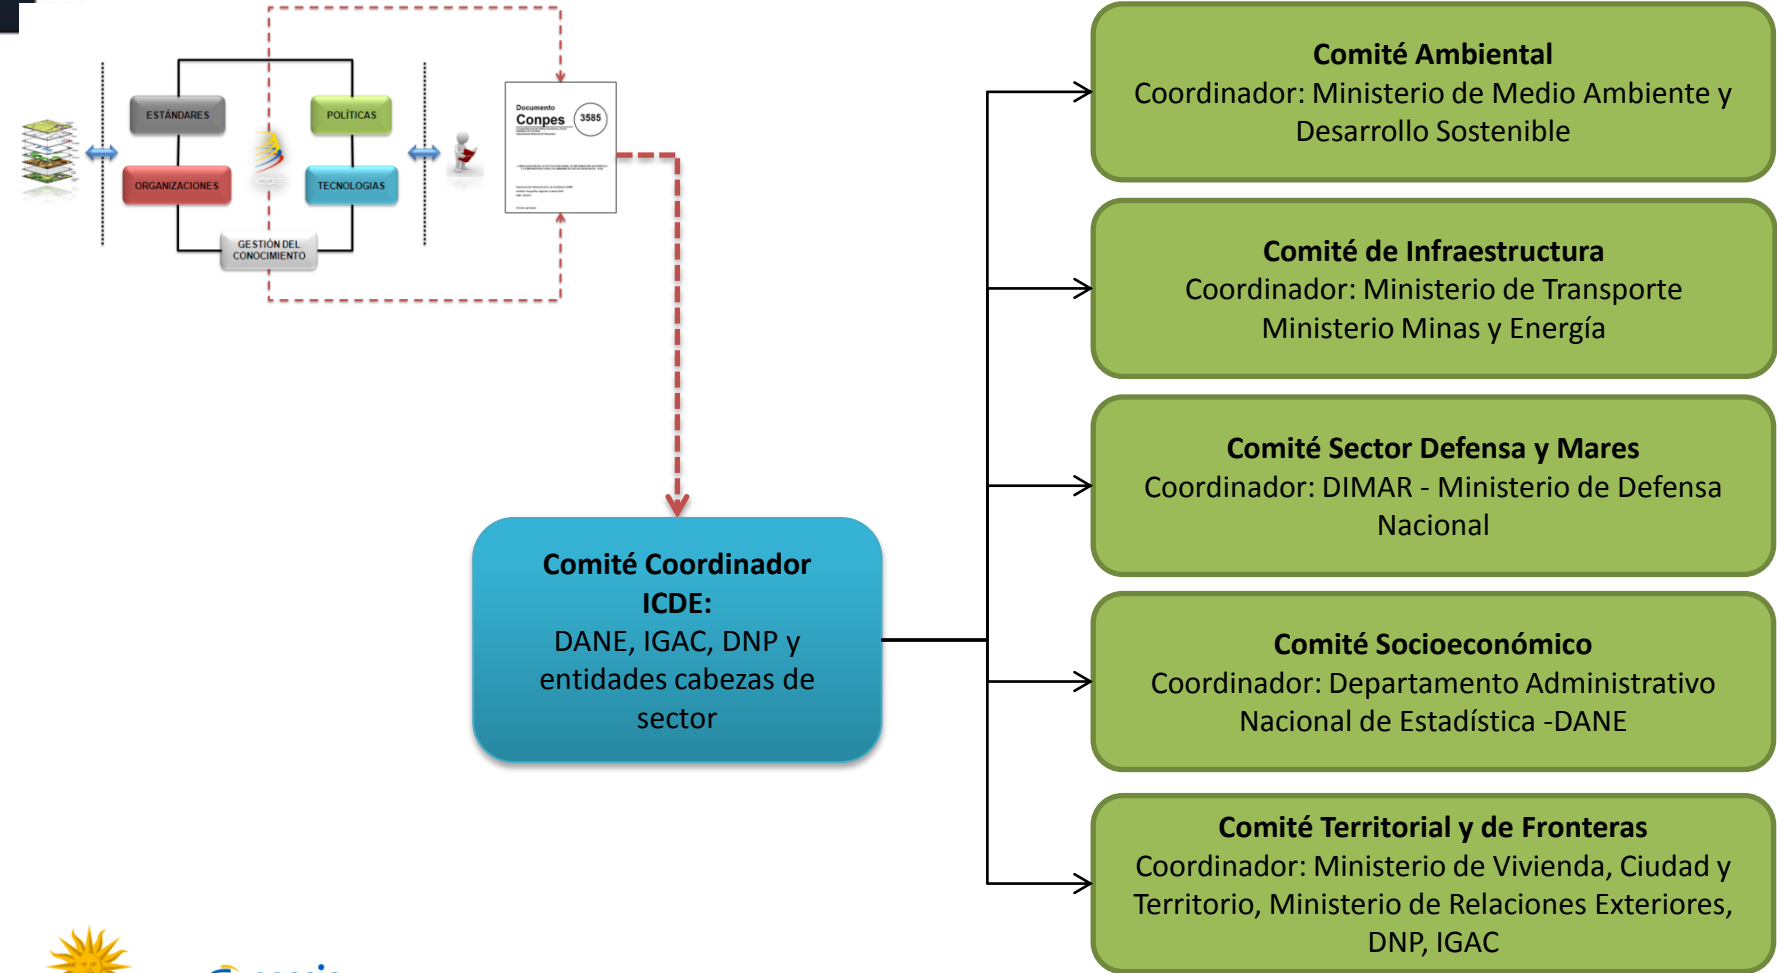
ESTÁNDARES

POLÍTICAS

ORGANIZACIONES

TECNOLOGÍAS

GESTIÓN DEL CONOCIMIENTO

Documento Conpes 3585

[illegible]

Comité Coordinador ICDE:
DANE, IGAC, DNP y entidades cabezas de sector

Comité Ambiental
Coordinador: Ministerio de Medio Ambiente y Desarrollo Sostenible

Comité de Infraestructura
Coordinador: Ministerio de Transporte
Ministerio Minas y Energía

Comité Sector Defensa y Mares
Coordinador: DIMAR - Ministerio de Defensa Nacional

Comité Socioeconómico
Coordinador: Departamento Administrativo Nacional de Estadística -DANE

Comité Territorial y de Fronteras
Coordinador: Ministerio de Vivienda, Ciudad y Territorio, Ministerio de Relaciones Exteriores, DNP, IGAC